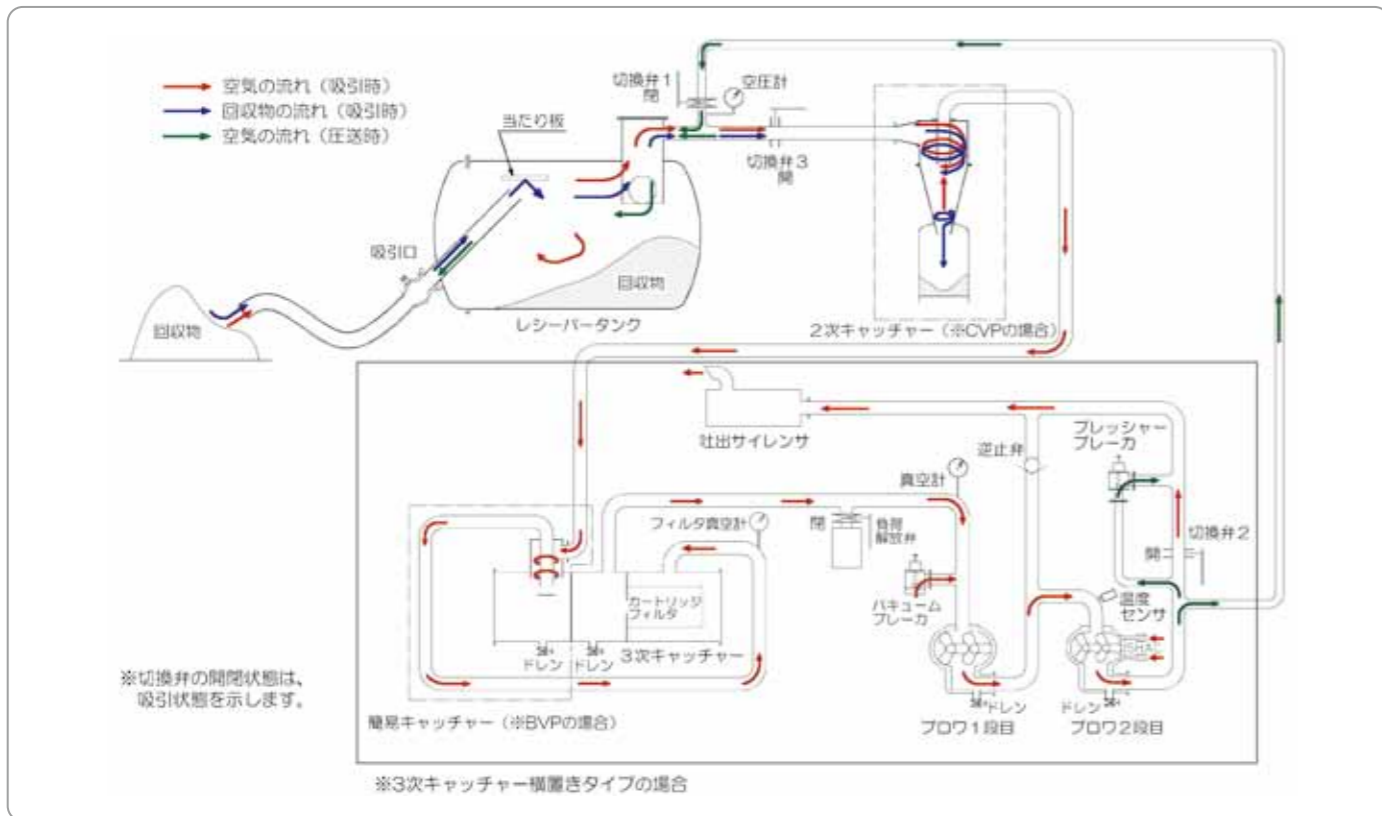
空気の流れ（吸引時）
回収物の流れ（吸引時）
空気の流れ（圧送時）

当たり板
切換弁１
閉
空圧計
切換弁３
開
吸引口
回収物
回収物
レシーバータンク
２次キャッチャー（※CVPの場合）

吐出サイレンサ
逆止弁
プレッシャーブレーカ
真空計
フィルタ真空計
閉
負荷解放弁
切換弁２
開
カートリッジフィルタ
バキュームブレーカ
温度センサ
ドレン
ドレン
３次キャッチャー
ドレン
ドレン
※切換弁の開閉状態は、吸引状態を示します。
簡易キャッチャー（※BVPの場合）
ブロワ１段目
ブロワ２段目
※３次キャッチャー横置きタイプの場合